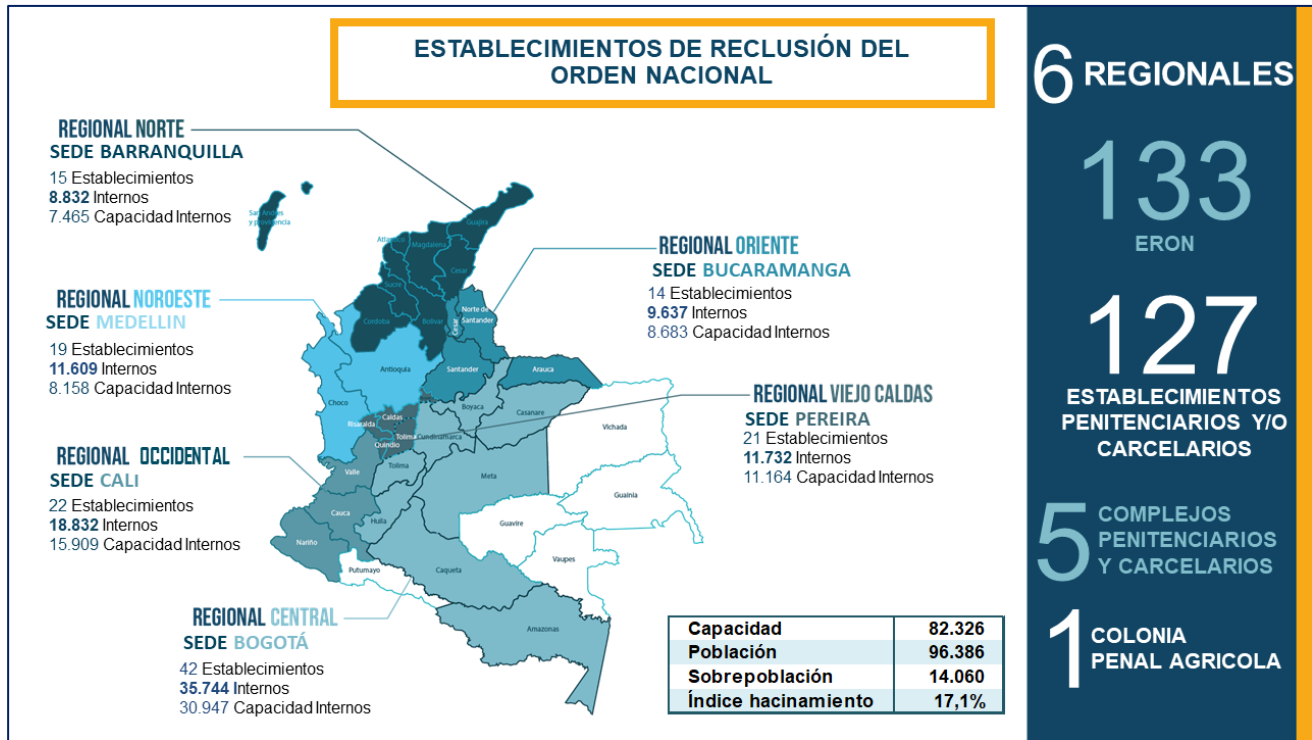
ESTABLECIMIENTOS DE RECLUSIÓN DEL ORDEN NACIONAL

REGIONAL NORTE
SEDE BARRANQUILLA
15 Establecimientos
8.832 Internos
7.465 Capacidad Internos

REGIONAL NOROESTE
SEDE MEDELLIN
19 Establecimientos
11.609 Internos
8.158 Capacidad Internos

REGIONAL OCCIDENTAL
SEDE CALI
22 Establecimientos
18.832 Internos
15.909 Capacidad Internos

REGIONAL CENTRAL
SEDE BOGOTÁ
42 Establecimientos
35.744 Internos
30.947 Capacidad Internos

REGIONAL ORIENTE
SEDE BUCARAMANGA
14 Establecimientos
9.637 Internos
8.683 Capacidad Internos

REGIONAL VIEJO CALDAS
SEDE PEREIRA
21 Establecimientos
11.732 Internos
11.164 Capacidad Internos

San Andrés y Providencia
Guajira
Atlántico
Magdalena
Cesar
Sucre
Córdoba
Bolívar
Norte de Santander
Antioquia
Santander
Arauca
Choco
Caldas
Risaralda
Boyaca
Casanare
Vichada
Quindio
Tolima
Cundinamarca
Valle
Tolima
Meta
Guainia
Cauca
Huila
Nariño
Guavire
Vaupes
Putumayo
Caqueta
Amazonas

| Capacidad | 82.326 |
|---|---|
| Población | 96.386 |
| Sobrepoblación | 14.060 |
| Índice hacinamiento | 17,1% |

6 REGIONALES

133
ERON

127
ESTABLECIMIENTOS PENITENCIARIOS Y/O CARCELARIOS

5 COMPLEJOS PENITENCIARIOS Y CARCELARIOS

1 COLONIA PENAL AGRICOLA